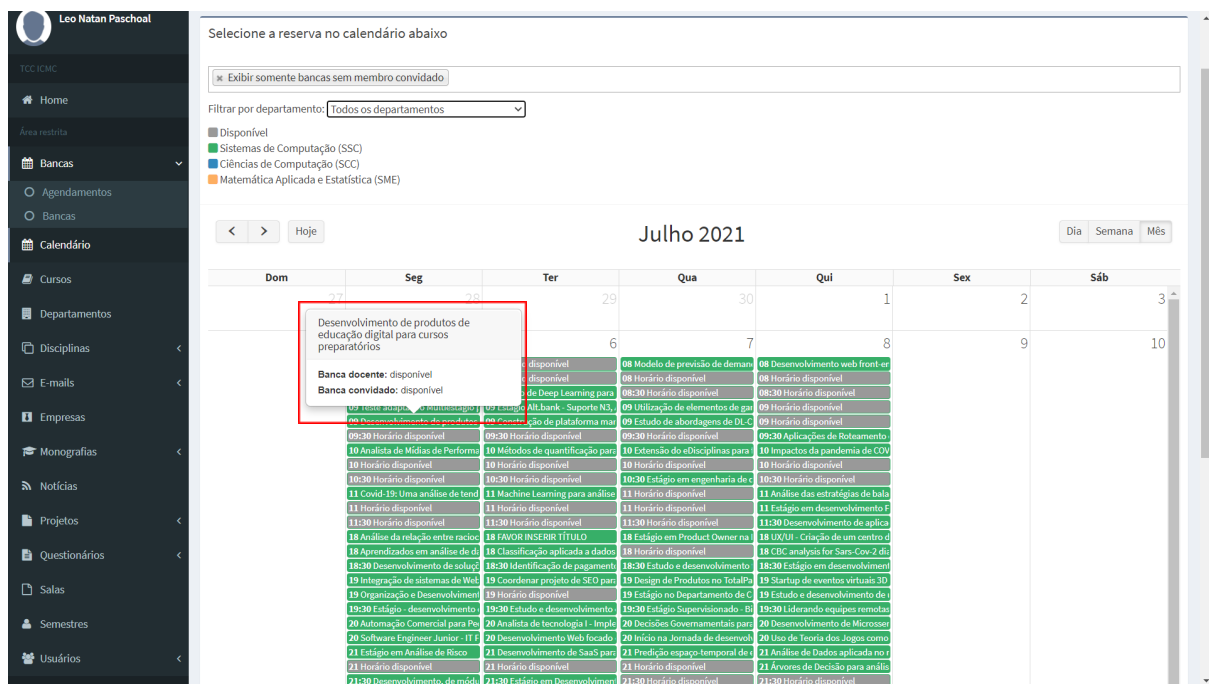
Leo Natan Paschoal

TCC ICMC

Home

Área restrita

Bancas

Agendamentos

Bancas

Calendário

Cursos

Departamentos

Disciplinas

E-mails

Empresas

Monografias

Notícias

Projetos

Questionários

Salas

Semestres

Usuários

Selecione a reserva no calendário abaixo

× Exibir somente bancas sem membro convidado

Filtrar por departamento: Todos os departamentos

Disponível
Sistemas de Computação (SSC)
Ciências de Computação (SCC)
Matemática Aplicada e Estatística (SME)

< > Hoje

Julho 2021

Dia Semana Mês

| Dom | Seg | Ter | Qua | Qui | Sex | Sáb |
|---|---|---|---|---|---|---|
| 27 | 28 | 29 | 30 | 1 | 2 | 3 |
| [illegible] | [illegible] | 6 | 7 | 8 | 9 | 10 |

Desenvolvimento de produtos de educação digital para cursos preparatórios

Banca docente: disponível
Banca convidado: disponível

Seg:
09 Teste adapt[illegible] Multiestágio
09 Desenvolvimento de produtos
09:30 Horário disponível
10 Analista de Mídias de Performa
10 Horário disponível
10:30 Horário disponível
11 Covid-19: Uma análise de tend
11 Horário disponível
11:30 Horário disponível
18 Análise da relação entre racioc
18 Aprendizados em análise de da
18:30 Desenvolvimento de soluçõ
19 Integração de sistemas de Web
19 Organização e Desenvolvimen
19:30 Estágio - desenvolvimento
20 Automação Comercial para Pe
20 Software Engineer Junior - IT F
21 Estágio em Análise de Risco
21 Horário disponível
21:30 Desenvolvimento de módu

Ter:
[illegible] disponível
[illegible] disponível
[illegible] de Deep Learning para
09 Estágio Alt.bank - Suporte N3,
09 Construção de plataforma mar
09:30 Horário disponível
10 Métodos de quantificação para
10 Horário disponível
10:30 Horário disponível
11 Machine Learning para análise
11 Horário disponível
11:30 Horário disponível
18 FAVOR INSERIR TÍTULO
18 Classificação aplicada a dados
18:30 Identificação de pagament
19 Coordenar projeto de SEO para
19 Horário disponível
19:30 Estudo e desenvolvimento
20 Analista de tecnologia I - Imple
20 Desenvolvimento Web focado
21 Desenvolvimento de SaaS para
21 Horário disponível
21:30 Estágio em Desenvolviment

Qua:
08 Modelo de previsão de deman
08 Horário disponível
08:30 Horário disponível
09 Utilização de elementos de gar
09 Estudo de abordagens de DL-C
09:30 Horário disponível
10 Extensão do eDisciplinas para
10 Horário disponível
10:30 Estágio em engenharia de d
11 Horário disponível
11 Horário disponível
11:30 Horário disponível
18 Estágio em Product Owner na l
18 Horário disponível
18:30 Estudo e desenvolvimento
19 Design de Produtos no TotalPa
19 Estágio no Departamento de C
19:30 Estágio Supervisionado - Bi
20 Decisões Governamentais para
20 Início na Jornada de desenvolv
21 Predição espaço-temporal de
21 Horário disponível
21:30 Horário disponível

Qui:
08 Desenvolvimento web front-en
08 Horário disponível
08:30 Horário disponível
09 Horário disponível
09 Horário disponível
09:30 Aplicações de Roteamento
10 Impactos da pandemia de COV
10 Horário disponível
10:30 Horário disponível
11 Análise das estratégias de bala
11 Estágio em desenvolvimento F
11:30 Desenvolvimento de aplica
18 UX/UI - Criação de um centro d
18 CBC analysis for Sars-Cov-2 dia
18:30 Estágio em desenvolviment
19 Startup de eventos virtuais 3D
19 Estudo e desenvolvimento de
19:30 Liderando equipes remotas
20 Desenvolvimento de Microsser
20 Uso de Teoria dos Jogos como
21 Análise de Dados aplicada no r
21 Árvores de Decisão para anális
21:30 Horário disponível